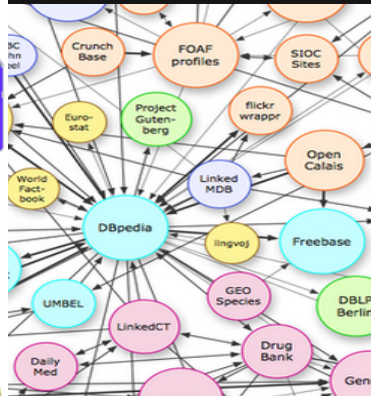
BC
hn
el

Crunch Base

FOAF profiles

SIOC Sites

Euro-stat

Project Guten-berg

flickr wrappr

World Fact-book

Linked MDB

Open Calais

DBpedia

lingvoj

Freebase

UMBEL

GEO Species

DBLP Berlin

LinkedCT

Daily Med

Drug Bank

Gen